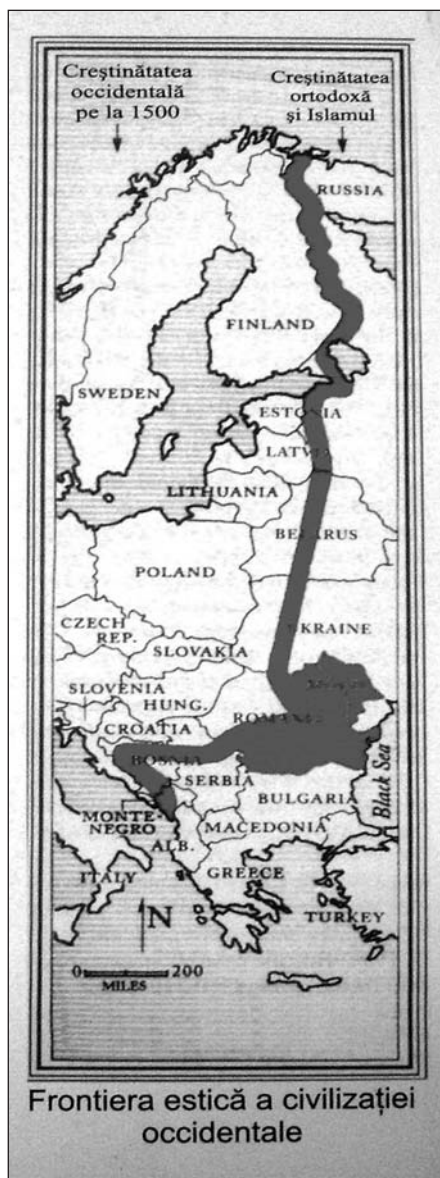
Creştinătatea occidentală pe la 1500

Creştinătatea ortodoxă şi Islamul

RUSSIA

FINLAND

SWEDEN

ESTONIA

LATVIA

LITHUANIA

BELARUS

POLAND

CZECH REP.

SLOVAKIA

UKRAINE

SLOVENIA

HUNG.

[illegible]

CROATIA

ROMANIA

BOSNIA

SERBIA

BULGARIA

Black Sea

MONTE-NEGRO

MACEDONIA

ALB.

ITALY

GREECE

TURKEY

N

0 200
MILES

Frontiera estică a civilizaţiei occidentale